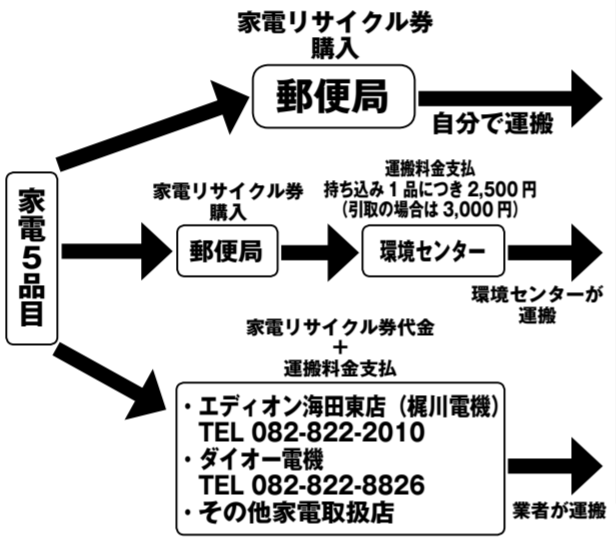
家電5品目

家電リサイクル券
購入

郵便局

自分で運搬

家電リサイクル券
購入

郵便局

運搬料金支払
持ち込み1品につき2,500円
(引取の場合は3,000円)

環境センター

環境センターが
運搬

家電リサイクル券代金
+
運搬料金支払

・エディオン海田東店(梶川電機)
TEL 082-822-2010
・ダイオー電機
TEL 082-822-8826
・その他家電取扱店

業者が運搬